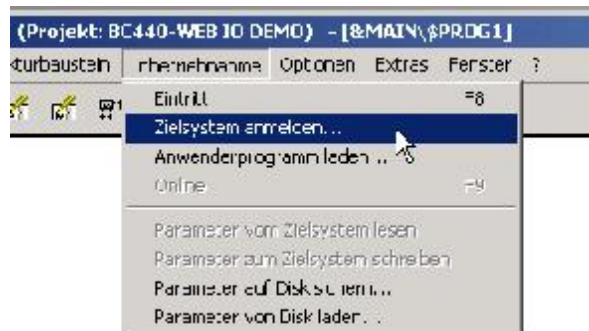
(Projekt: BC440-WEB IO DEMO) - [&MAIN\$PROG1]
turbaustein Inbetriebnahme Optionen Extras Fenster ?

Eintritt F8
Zielsystem anmelden...
Anwenderprogramm laden...
Online F9

Parameter vom Zielsystem lesen
Parameter zum Zielsystem schreiben
Parameter auf Disk sichern...
Parameter von Disk laden...